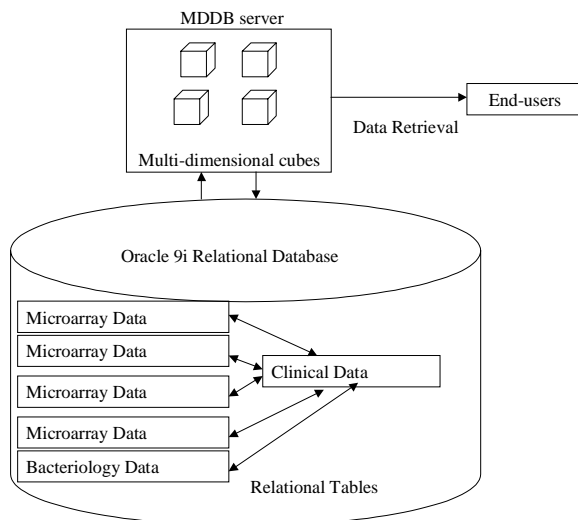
MDDB server

Multi-dimensional cubes

End-users

Data Retrieval

Oracle 9i Relational Database

Microarray Data

Microarray Data

Microarray Data

Microarray Data

Bacteriology Data

Clinical Data

Relational Tables